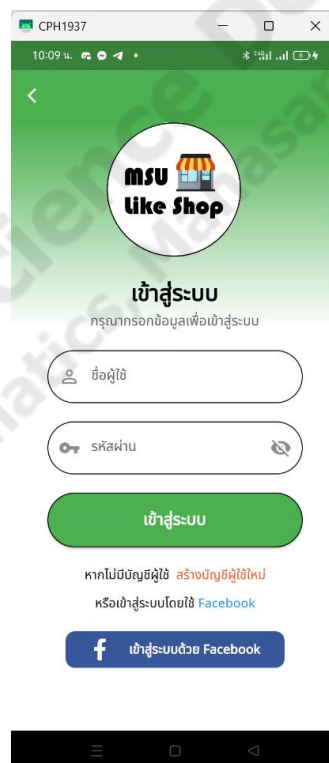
CPH1937

10:09 น.

MSU Like Shop

เข้าสู่ระบบ
กรุณากรอกข้อมูลเพื่อเข้าสู่ระบบ

ชื่อผู้ใช้

รหัสผ่าน

เข้าสู่ระบบ

หากไม่มีบัญชีผู้ใช้ สร้างบัญชีผู้ใช้ใหม่
หรือเข้าสู่ระบบโดยใช้ Facebook

เข้าสู่ระบบด้วย Facebook